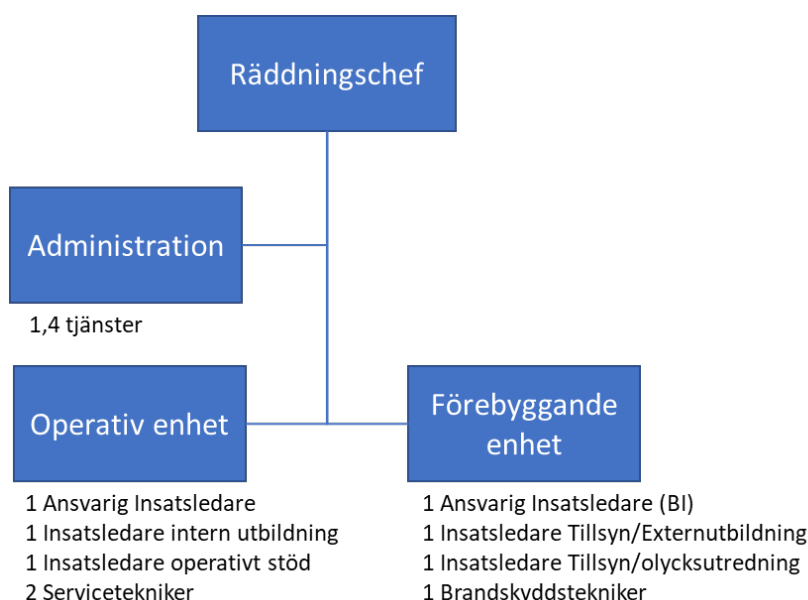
Räddningschef

Administration

1,4 tjänster

Operativ enhet

1 Ansvarig Insatsledare
1 Insatsledare intern utbildning
1 Insatsledare operativt stöd
2 Servicetekniker

Förebyggande enhet

1 Ansvarig Insatsledare (BI)
1 Insatsledare Tillsyn/Externutbildning
1 Insatsledare Tillsyn/olycksutredning
1 Brandskyddstekniker